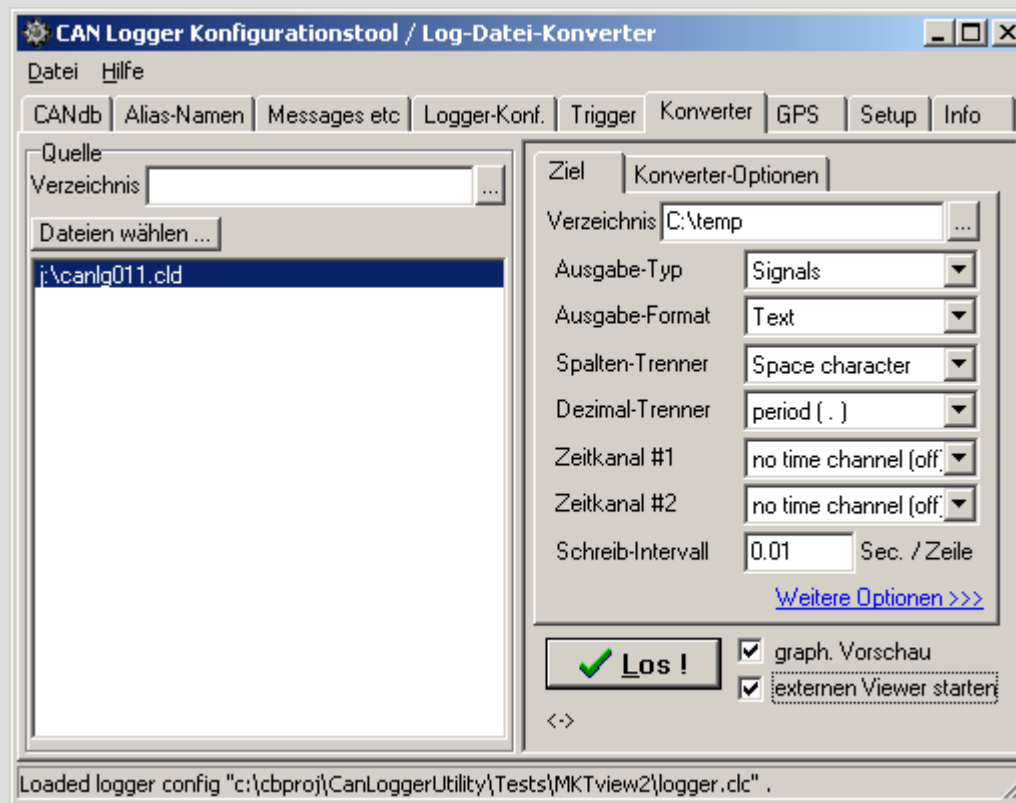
CAN Logger Konfigurationstool / Log-Datei-Konverter

Datei Hilfe

CANdb | Alias-Namen | Messages etc | Logger-Konf. | Trigger | Konverter | GPS | Setup | Info

Quelle
Verzeichnis ...
Dateien wählen ...
j:\canlg011.cld

Ziel | Konverter-Optionen

Verzeichnis C:\temp ...
Ausgabe-Typ Signals
Ausgabe-Format Text
Spalten-Trenner Space character
Dezimal-Trenner period ( . )
Zeitkanal #1 no time channel (off)
Zeitkanal #2 no time channel (off)
Schreib-Intervall 0.01 Sec. / Zeile

Weitere Optionen >>>

Los !
graph. Vorschau
externen Viewer starten
<->

Loaded logger config "c:\cbproj\CanLoggerUtility\Tests\MKTview2\logger.clc" .